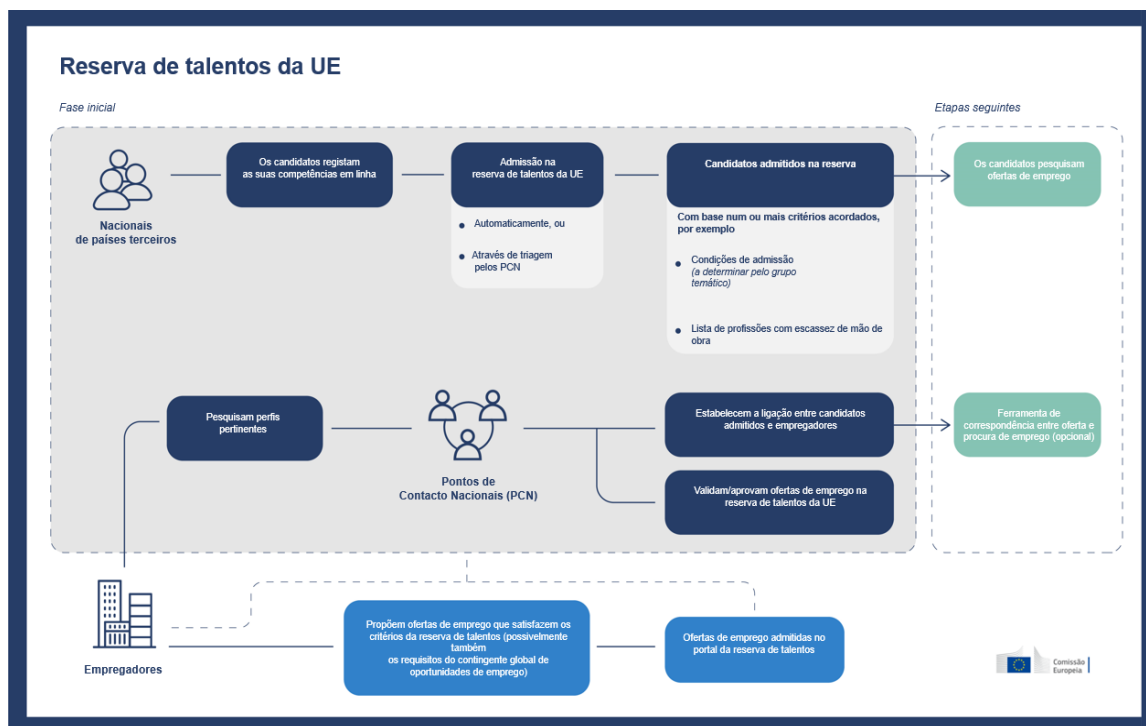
Reserva de talentos da UE

Fase inicial

Etapas seguintes

Nacionais de países terceiros

Os candidatos registam as suas competências em linha

Admissão na reserva de talentos da UE

- Automaticamente, ou
- Através de triagem pelos PCN

Candidatos admitidos na reserva

Com base num ou mais critérios acordados, por exemplo

- Condições de admissão (a determinar pelo grupo temático)
- Lista de profissões com escassez de mão de obra

Os candidatos pesquisam ofertas de emprego

Pesquisam perfis pertinentes

Pontos de Contacto Nacionais (PCN)

Estabelecem a ligação entre candidatos admitidos e empregadores

Validam/aprovam ofertas de emprego na reserva de talentos da UE

Ferramenta de correspondência entre oferta e procura de emprego (opcional)

Empregadores

Propõem ofertas de emprego que satisfazem os critérios da reserva de talentos (possivelmente também os requisitos do contingente global de oportunidades de emprego)

Ofertas de emprego admitidas no portal da reserva de talentos

Comissão Europeia